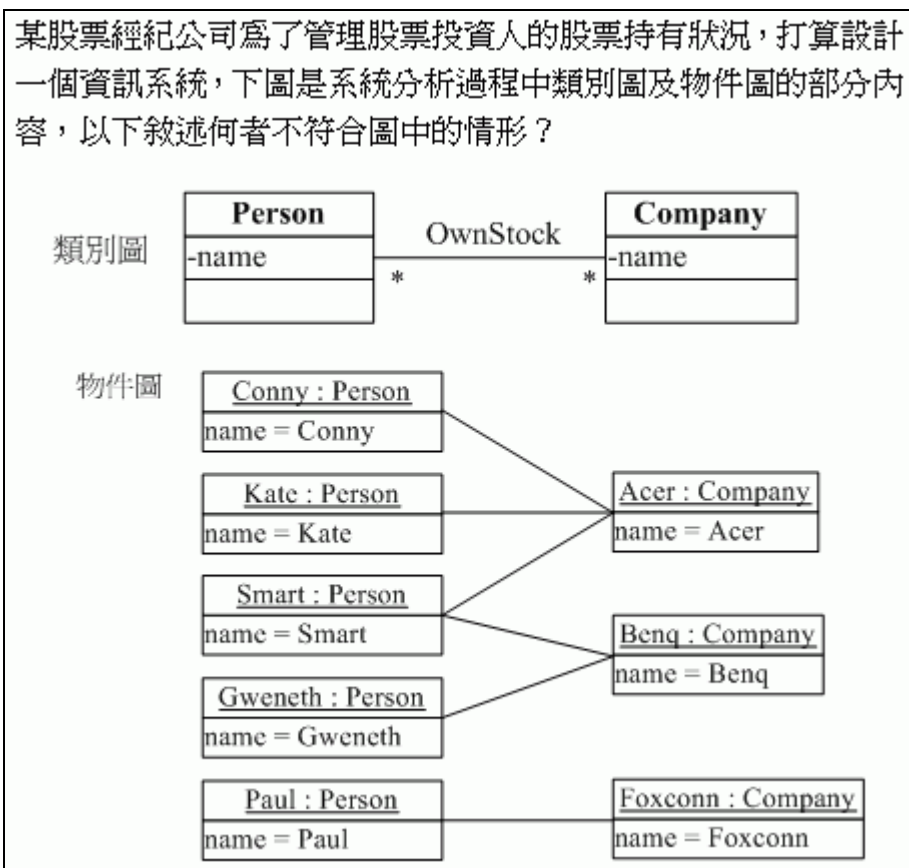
某股票經紀公司爲了管理股票投資人的股票持有狀況，打算設計一個資訊系統，下圖是系統分析過程中類別圖及物件圖的部分內容，以下敘述何者不符合圖中的情形？

類別圖

| Person |
|---|
| -name |
| |

OwnStock

\*

\*

| Company |
|---|
| -name |
| |

物件圖

| Conny : Person |
|---|
| name = Conny |

| Kate : Person |
|---|
| name = Kate |

| Smart : Person |
|---|
| name = Smart |

| Gweneth : Person |
|---|
| name = Gweneth |

| Paul : Person |
|---|
| name = Paul |

| Acer : Company |
|---|
| name = Acer |

| Benq : Company |
|---|
| name = Benq |

| Foxconn : Company |
|---|
| name = Foxconn |